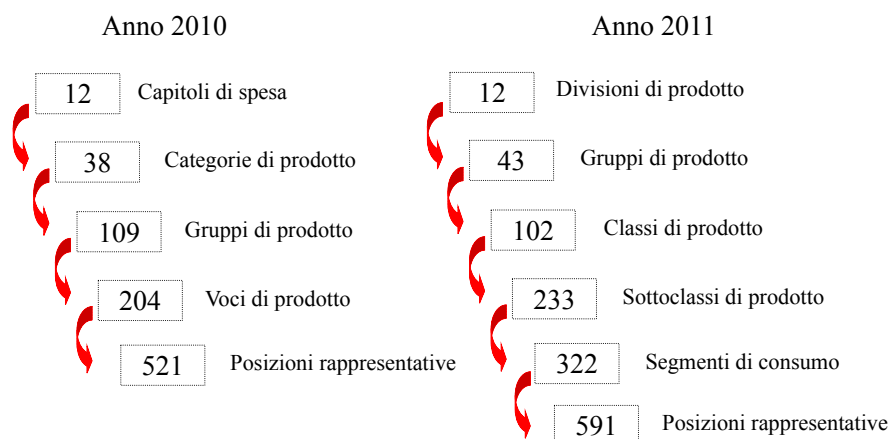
Anno 2010

12 Capitoli di spesa

38 Categorie di prodotto

109 Gruppi di prodotto

204 Voci di prodotto

521 Posizioni rappresentative

Anno 2011

12 Divisioni di prodotto

43 Gruppi di prodotto

102 Classi di prodotto

233 Sottoclassi di prodotto

322 Segmenti di consumo

591 Posizioni rappresentative